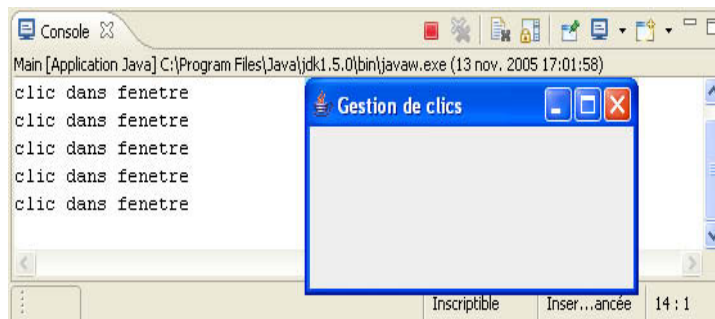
Console ☒

Main [Application Java] C:\Program Files\Java\jdk1.5.0\bin\javaw.exe (13 nov. 2005 17:01:58)

clic dans fenetre
clic dans fenetre
clic dans fenetre
clic dans fenetre
clic dans fenetre

Gestion de clics

Inscriptible | Inser...ancée | 14 : 1